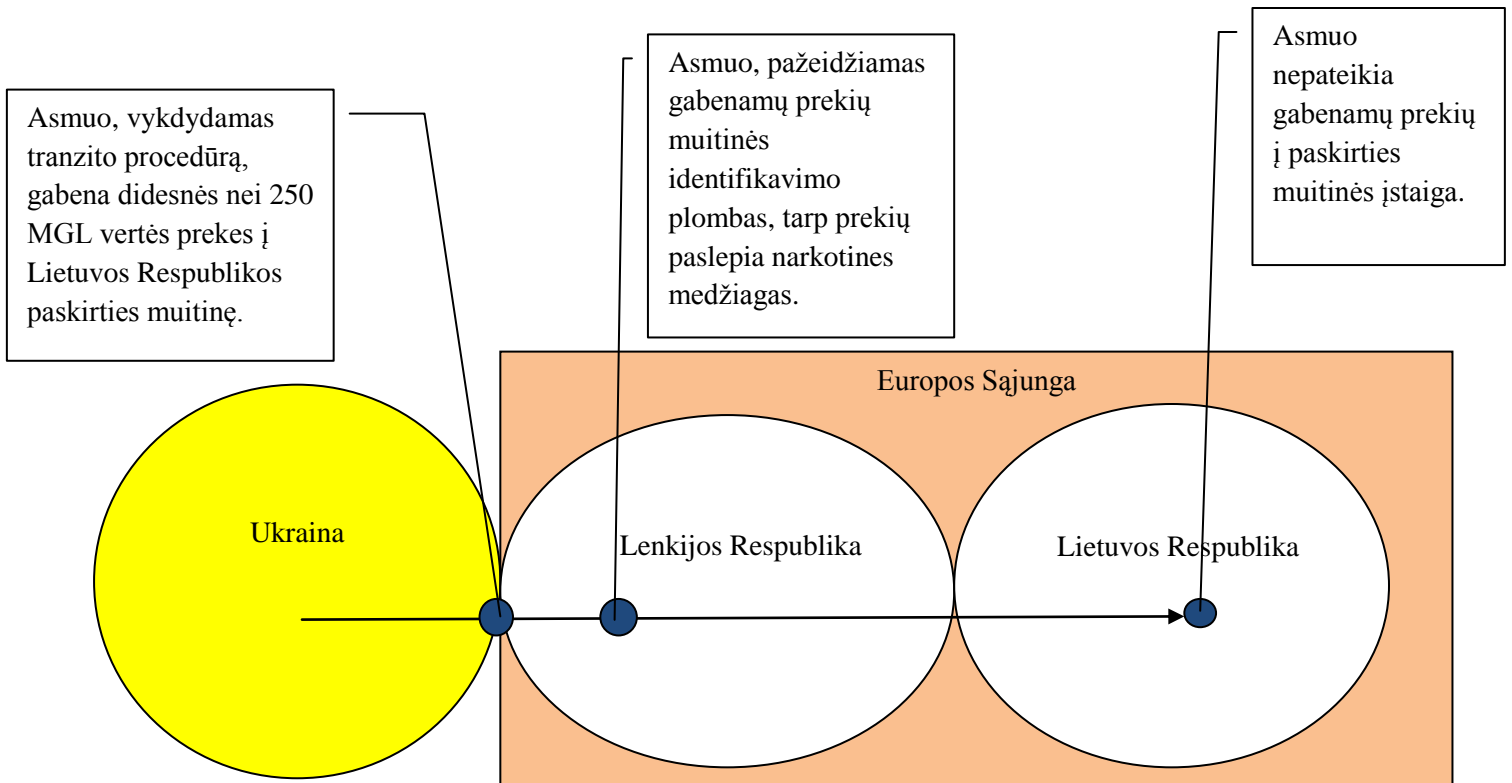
Asmuo, vykdydamas tranzito procedūrą, gabena didesnės nei 250 MGL vertės prekes į Lietuvos Respublikos paskirties muitinę.

Asmuo, pažeidžiamas gabenamų prekių muitinės identifikavimo plombas, tarp prekių paslepia narkotines medžiagas.

Asmuo nepateikia gabenamų prekių į paskirties muitinės įstaiga.

Europos Sąjunga

Ukraina

Lenkijos Respublika

Lietuvos Respublika